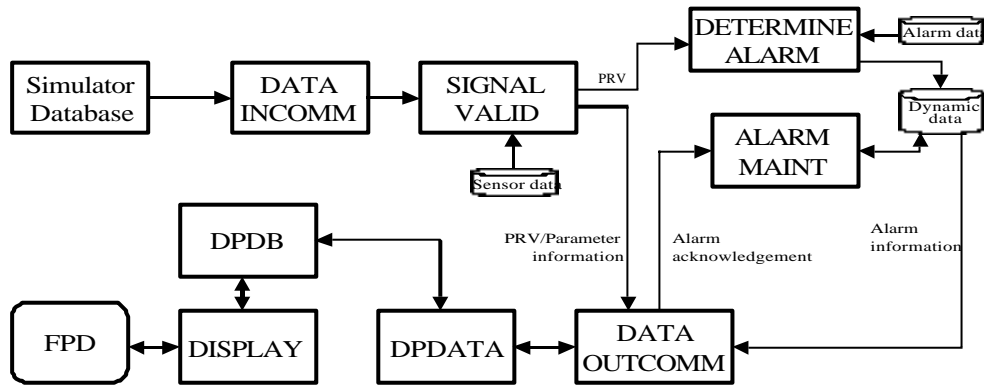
Simulator Database

DATA INCOMM

SIGNAL VALID

PRV

DETERMINE ALARM

Alarm dat

Dynamic data

Sensor data

ALARM MAINT

DPDB

PRV/Parameter information

Alarm acknowledgement

Alarm information

FPD

DISPLAY

DPDATA

DATA OUTCOMM